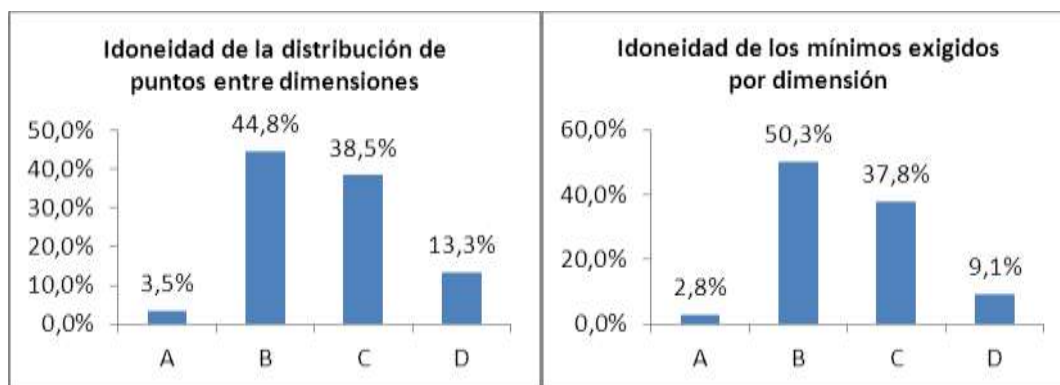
Idoneidad de la distribución de puntos entre dimensiones

50,0%
40,0%
30,0%
20,0%
10,0%
0,0%

3,5%
44,8%
38,5%
13,3%

A
B
C
D

Idoneidad de los mínimos exigidos por dimensión

60,0%
40,0%
20,0%
0,0%

2,8%
50,3%
37,8%
9,1%

A
B
C
D